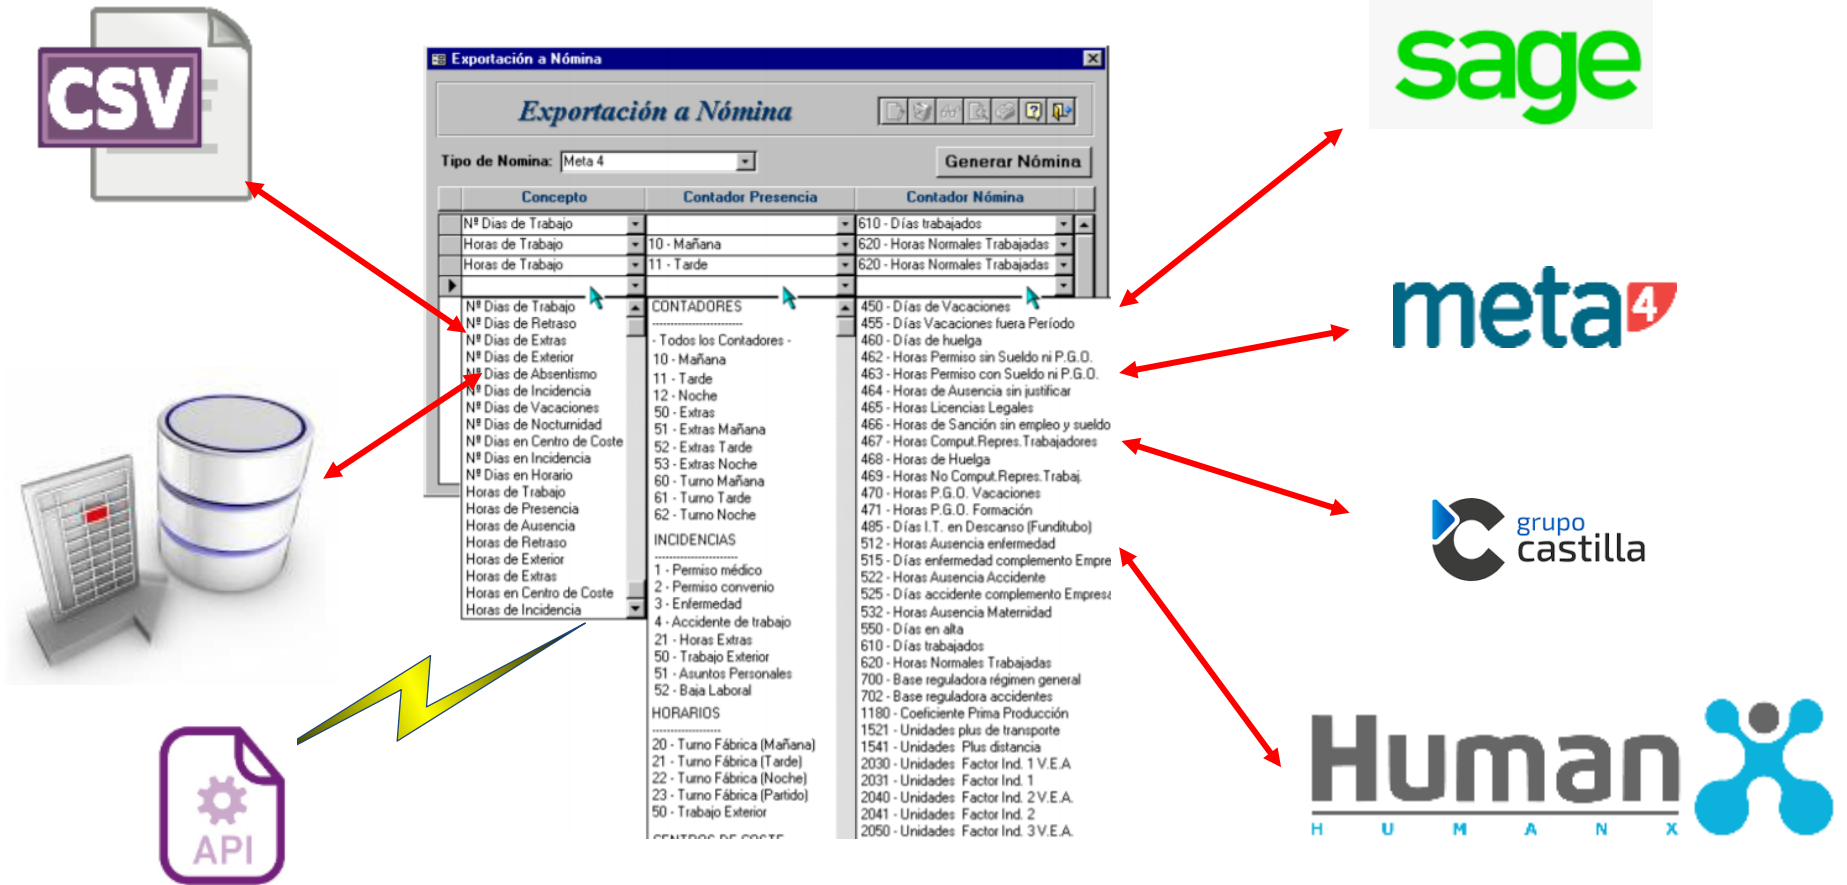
CSV

Exportación a Nómina

Exportación a Nómina

Tipo de Nomina: Meta 4

Generar Nómina

| Concepto | Contador Presencia | Contador Nómina |
|---|---|---|
| Nº Dias de Trabajo | | 610 - Días trabajados |
| Horas de Trabajo | 10 - Mañana | 620 - Horas Normales Trabajadas |
| Horas de Trabajo | 11 - Tarde | 620 - Horas Normales Trabajadas |

Nº Dias de Trabajo
Nº Dias de Retraso
Nº Dias de Extras
Nº Dias de Exterior
Nº Dias de Absentismo
Nº Dias de Incidencia
Nº Dias de Vacaciones
Nº Dias de Nocturnidad
Nº Dias en Centro de Coste
Nº Dias en Incidencia
Nº Dias en Horario
Horas de Trabajo
Horas de Presencia
Horas de Ausencia
Horas de Retraso
Horas de Exterior
Horas de Extras
Horas en Centro de Coste
Horas de Incidencia

CONTADORES
-----------------------
- Todos los Contadores -
10 - Mañana
11 - Tarde
12 - Noche
50 - Extras
51 - Extras Mañana
52 - Extras Tarde
53 - Extras Noche
60 - Turno Mañana
61 - Turno Tarde
62 - Turno Noche
INCIDENCIAS
-----------------------
1 - Permiso médico
2 - Permiso convenio
3 - Enfermedad
4 - Accidente de trabajo
21 - Horas Extras
50 - Trabajo Exterior
51 - Asuntos Personales
52 - Baja Laboral
HORARIOS
-----------------------
20 - Turno Fábrica (Mañana)
21 - Turno Fábrica (Tarde)
22 - Turno Fábrica (Noche)
23 - Turno Fábrica (Partido)
50 - Trabajo Exterior
CENTROS DE COSTE

450 - Días de Vacaciones
455 - Días Vacaciones fuera Período
460 - Días de huelga
462 - Horas Permiso sin Sueldo ni P.G.O.
463 - Horas Permiso con Sueldo ni P.G.O.
464 - Horas de Ausencia sin justificar
465 - Horas Licencias Legales
466 - Horas de Sanción sin empleo y sueldo
467 - Horas Comput.Repres.Trabajadores
468 - Horas de Huelga
469 - Horas No Comput.Repres.Trabaj.
470 - Horas P.G.O. Vacaciones
471 - Horas P.G.O. Formación
485 - Días I.T. en Descanso (Fundituba)
512 - Horas Ausencia enfermedad
515 - Días enfermedad complemento Empre
522 - Horas Ausencia Accidente
525 - Días accidente complemento Empresa
532 - Horas Ausencia Maternidad
550 - Días en alta
610 - Días trabajados
620 - Horas Normales Trabajadas
700 - Base reguladora régimen general
702 - Base reguladora accidentes
1180 - Coeficiente Prima Producción
1521 - Unidades plus de transporte
1541 - Unidades Plus distancia
2030 - Unidades Factor Ind. 1 V.E.A
2031 - Unidades Factor Ind. 1
2040 - Unidades Factor Ind. 2 V.E.A.
2041 - Unidades Factor Ind. 2
2050 - Unidades Factor Ind. 3 V.E.A.

API

sage

meta4

grupo castilla

Human
H U M A N X